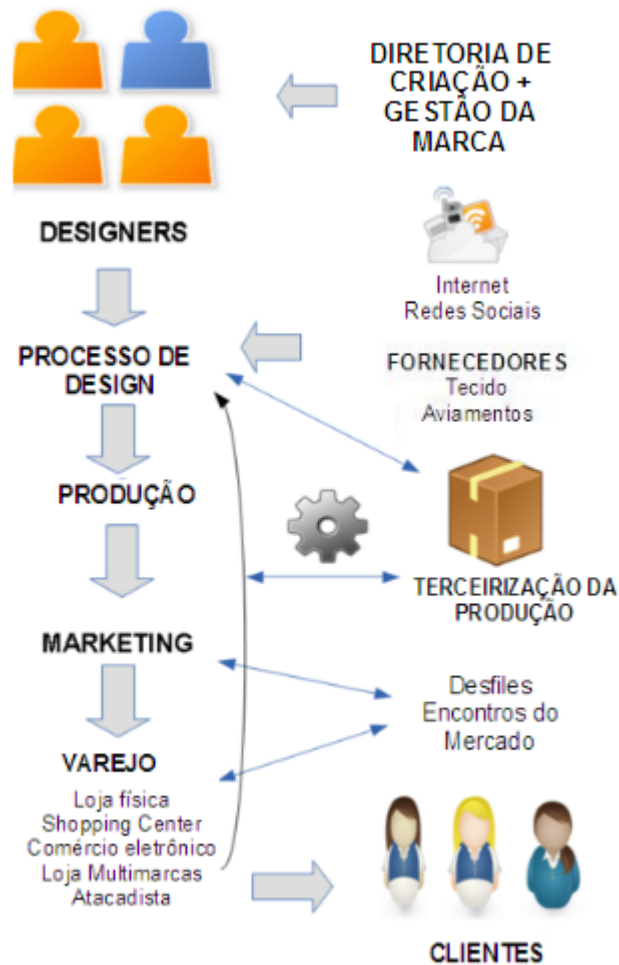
DIRETORIA DE CRIAÇÃO + GESTÃO DA MARCA

DESIGNERS

Internet
Redes Sociais

PROCESSO DE DESIGN

FORNECEDORES
Tecido
Aviamentos

PRODUÇÃO

TERCEIRIZAÇÃO DA PRODUÇÃO

MARKETING

Desfiles
Encontros do Mercado

VAREJO
Loja física
Shopping Center
Comércio eletrônico
Loja Multimarcas
Atacadista

CLIENTES